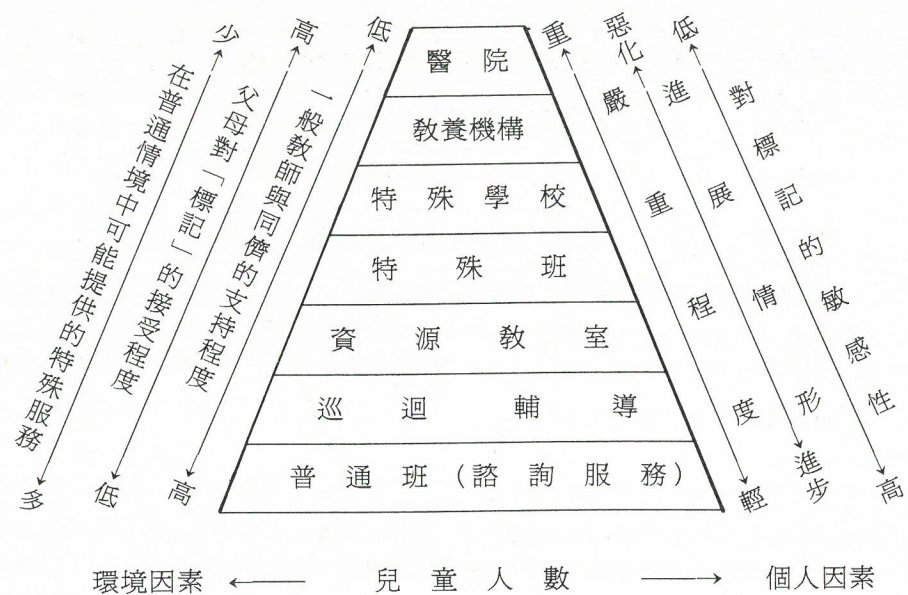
少
在普通情境中可能提供的特殊服務
多

高
父母對「標記」的接受程度
低

低
一般教師與同儕的支持程度
高

醫院
教養機構
特殊學校
特殊班
資源教室
巡迴輔導
普通班（諮詢服務）

重
嚴重程度
輕

惡化
進展情形
進步

低
對標記的敏感性
高

環境因素 ←—— 兒童人數 ——→ 個人因素